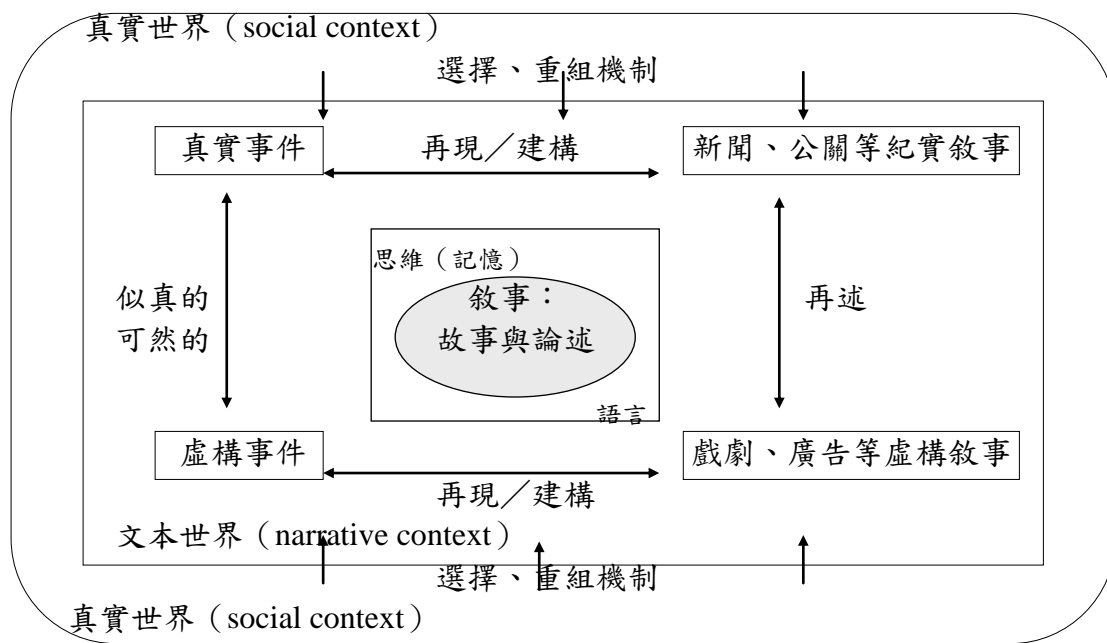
真實世界（social context）

選擇、重組機制

真實事件

再現／建構

新聞、公關等紀實敘事

思維（記憶）

敘事：
故事與論述

語言

似真的
可然的

再述

虛構事件

再現／建構

戲劇、廣告等虛構敘事

文本世界（narrative context）

選擇、重組機制

真實世界（social context）